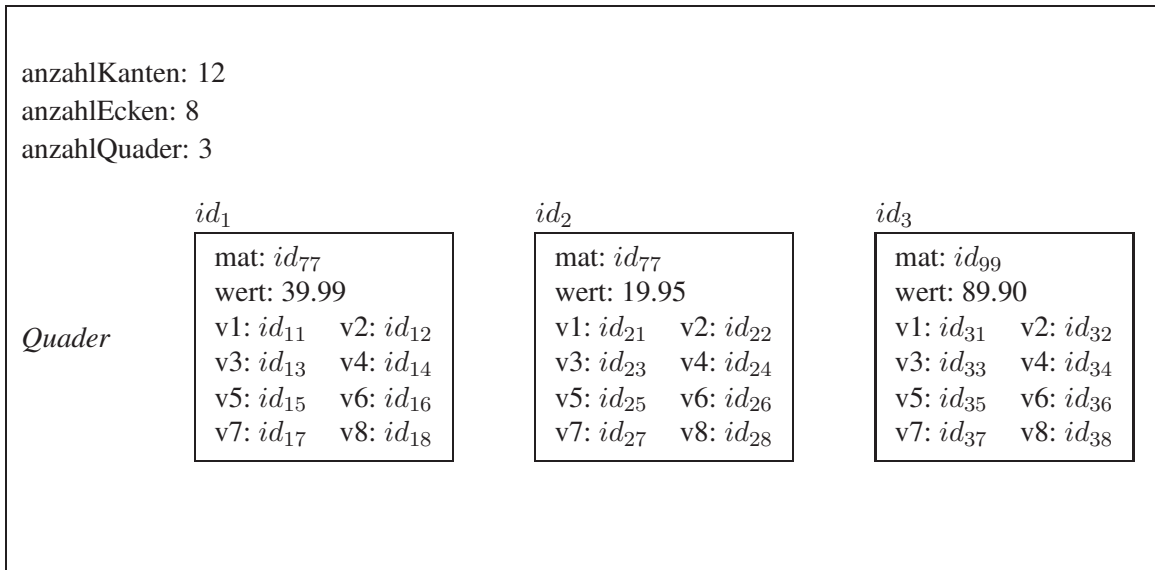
anzahlKanten: 12
anzahlEcken: 8
anzahlQuader: 3

*Quader*

$id_1$

mat: $id_{77}$
wert: 39.99
v1: $id_{11}$ v2: $id_{12}$
v3: $id_{13}$ v4: $id_{14}$
v5: $id_{15}$ v6: $id_{16}$
v7: $id_{17}$ v8: $id_{18}$

$id_2$

mat: $id_{77}$
wert: 19.95
v1: $id_{21}$ v2: $id_{22}$
v3: $id_{23}$ v4: $id_{24}$
v5: $id_{25}$ v6: $id_{26}$
v7: $id_{27}$ v8: $id_{28}$

$id_3$

mat: $id_{99}$
wert: 89.90
v1: $id_{31}$ v2: $id_{32}$
v3: $id_{33}$ v4: $id_{34}$
v5: $id_{35}$ v6: $id_{36}$
v7: $id_{37}$ v8: $id_{38}$